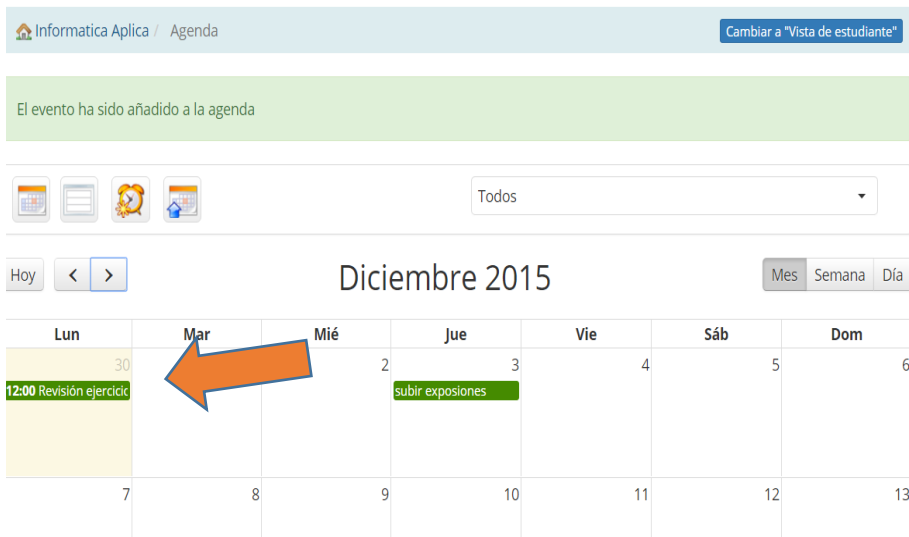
Informatica Aplica / Agenda

Cambiar a "Vista de estudiante"

El evento ha sido añadido a la agenda

Todos

Hoy

Diciembre 2015

Mes Semana Día

| Lun | Mar | Mié | Jue | Vie | Sáb | Dom |
|---|---|---|---|---|---|---|
| 30 12:00 Revisión ejercicic | | 2 | 3 subir exposiones | 4 | 5 | 6 |
| 7 | 8 | 9 | 10 | 11 | 12 | 13 |